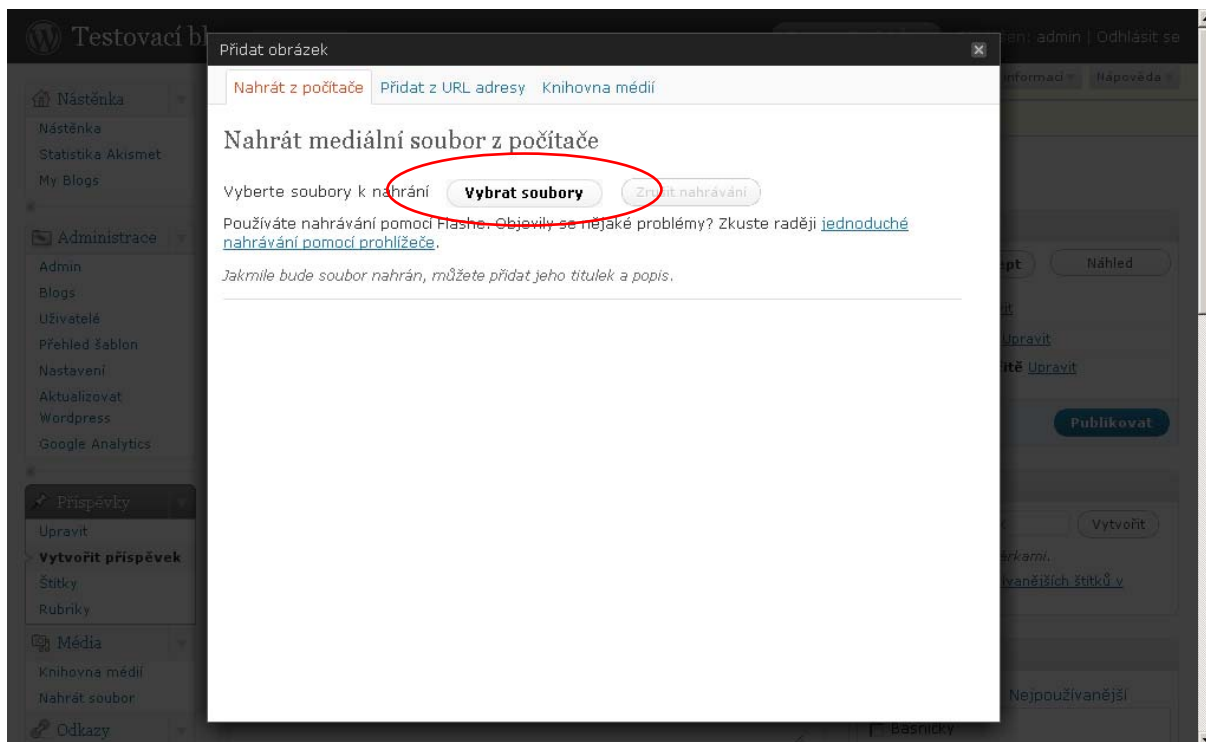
Testovací bl

Přidat obrázek

Nahrát z počítače | Přidat z URL adresy | Knihovna médií

Nahrát mediální soubor z počítače

Vyberte soubory k nahrání **Vybrat soubory** Zrušit nahrávání

Používáte nahrávání pomocí Flashe. Objevily se nějaké problémy? Zkuste raději jednoduché nahrávání pomocí prohlížeče.

*Jakmile bude soubor nahrán, můžete přidat jeho titulek a popis.*

admin | Odhlásit se

informací | Nápověda

Nástěnka
Nástěnka
Statistika Akismet
My Blogs

Administrace
Admin
Blogs
Uživatelé
Přehled šablon
Nastavení
Aktualizovat Wordpress
Google Analytics

Příspěvky
Upravit
Vytvořit příspěvek
Štítky
Rubriky

Média
Knihovna médií
Nahrát soubor

Odkazy

Náhled
Upravit
Upravit
Publikovat
Vytvořit
Nejpoužívanější
Básničky